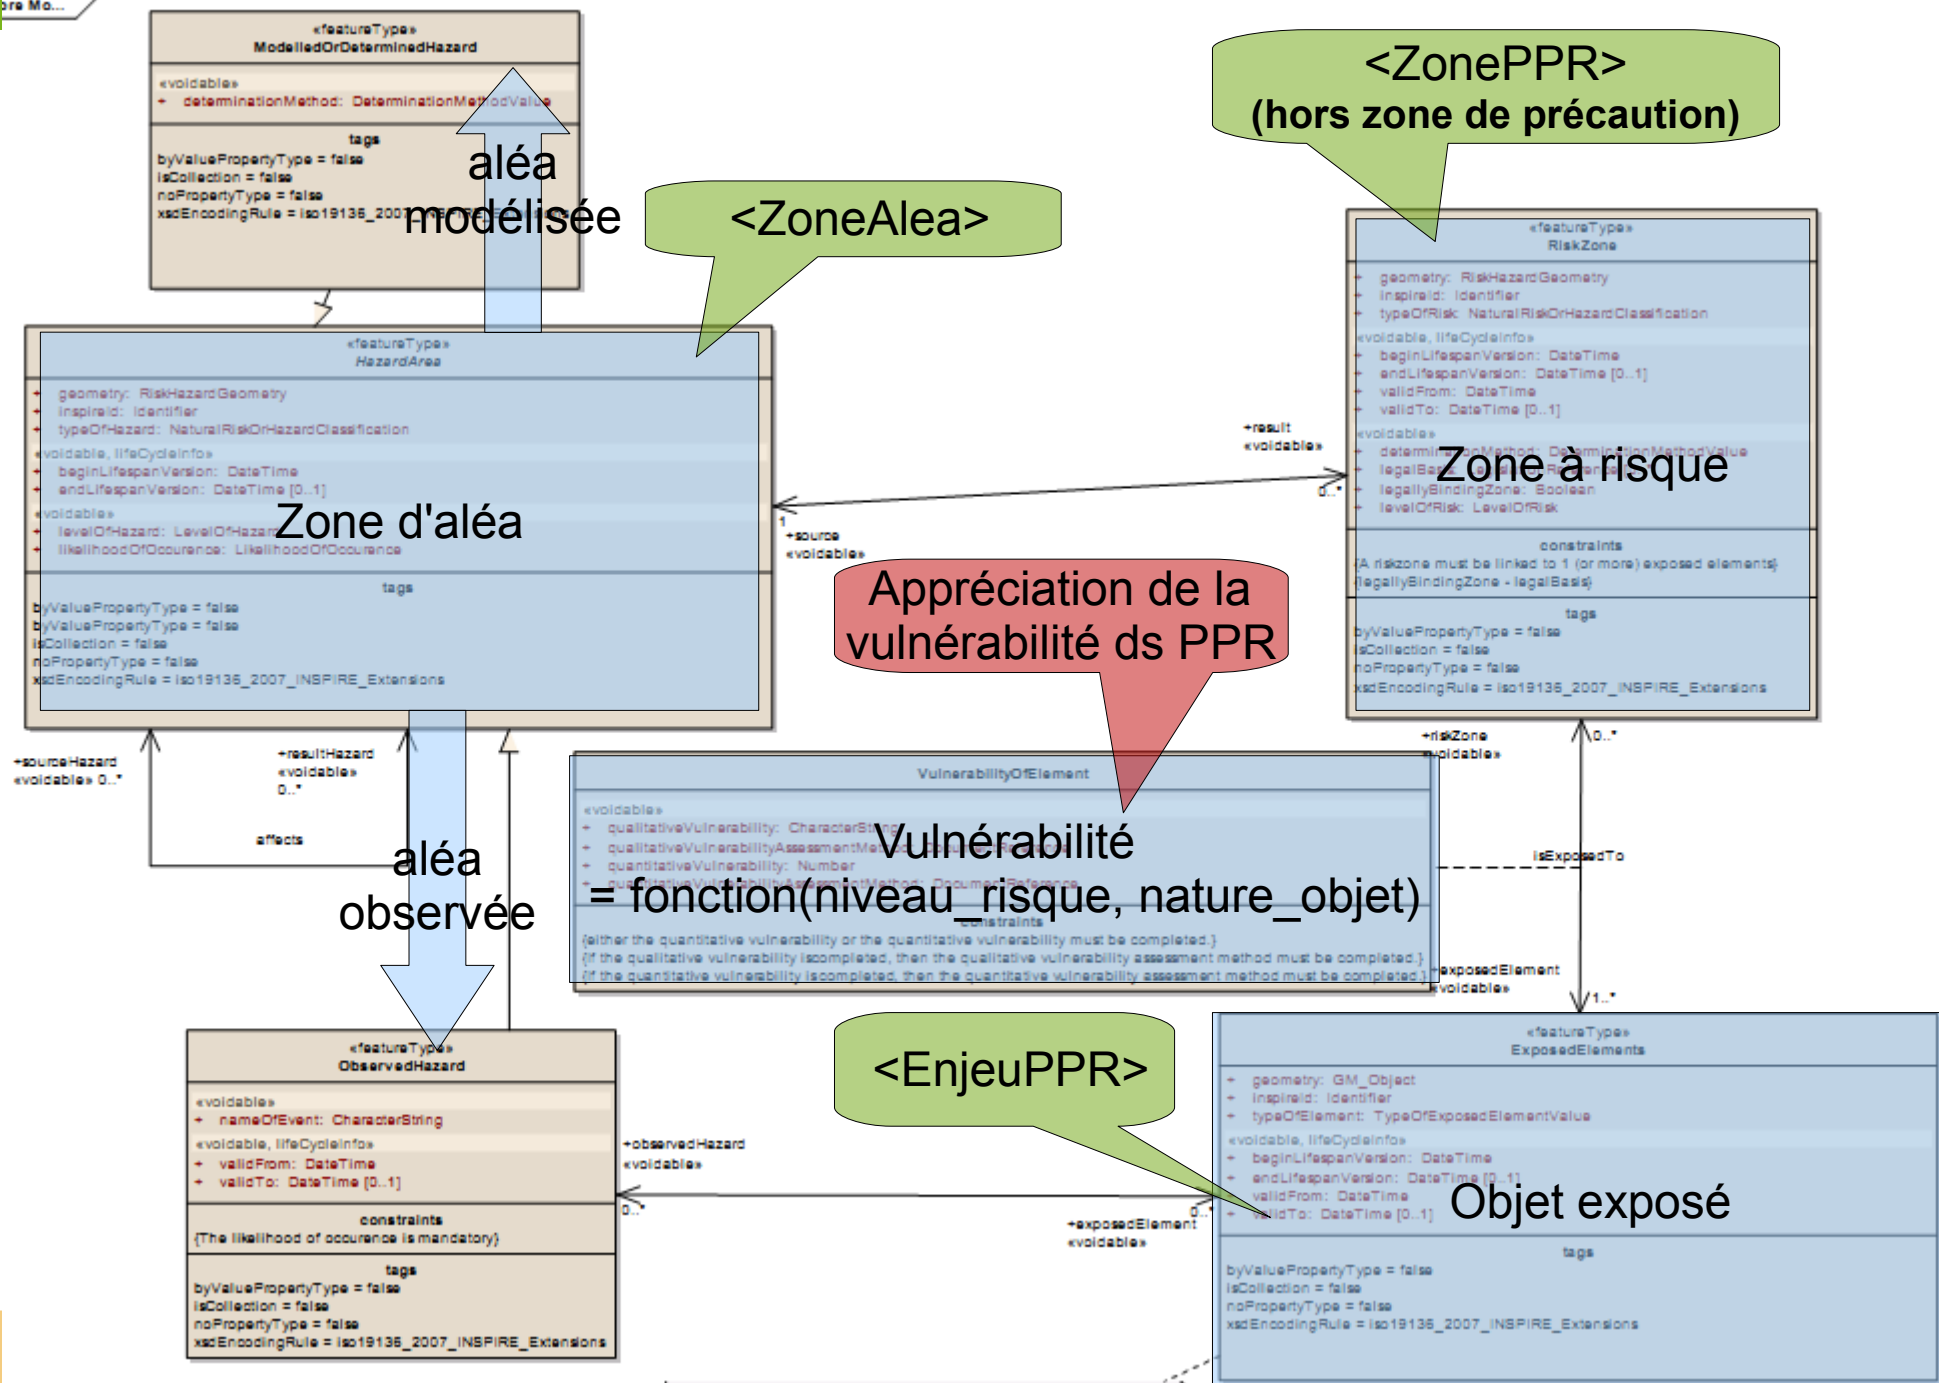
ore Mo...

«featureType»
ModelledOrDeterminedHazard

«voidable»
+ determinationMethod: DeterminationMethodValue

tags
byValuePropertyType = false
isCollection = false
noPropertyType = false
xsdEncodingRule = iso19136_2007_INSPIRE_Extensions

aléa modélisée

<ZoneAlea>

<ZonePPR>
(hors zone de précaution)

«featureType»
RiskZone

+ geometry: RiskHazardGeometry
+ inspireId: Identifier
+ typeOfRisk: NaturalRiskOrHazardClassification
«voidable, lifeCycleInfo»
+ beginLifespanVersion: DateTime
+ endLifespanVersion: DateTime [0..1]
+ validFrom: DateTime
+ validTo: DateTime [0..1]
«voidable»
+ determinationMethod: DeterminationMethodValue
+ legalBasis: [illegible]
+ legallyBindingZone: Boolean
+ levelOfRisk: LevelOfRisk

Zone à risque

constraints
{A riskzone must be linked to 1 (or more) exposed elements}
{legallyBindingZone - legalBasis}

tags
byValuePropertyType = false
isCollection = false
noPropertyType = false
xsdEncodingRule = iso19136_2007_INSPIRE_Extensions

«featureType»
HazardArea

+ geometry: RiskHazardGeometry
+ inspireId: Identifier
+ typeOfHazard: NaturalRiskOrHazardClassification
«voidable, lifeCycleInfo»
+ beginLifespanVersion: DateTime
+ endLifespanVersion: DateTime [0..1]
«voidable»
+ levelOfHazard: LevelOfHazard
+ likelihoodOfOccurence: LikelihoodOfOccurence

Zone d'aléa

tags
byValuePropertyType = false
byValuePropertyType = false
isCollection = false
noPropertyType = false
xsdEncodingRule = iso19136_2007_INSPIRE_Extensions

+result
«voidable»
0..*
1
+source
«voidable»

Appréciation de la vulnérabilité ds PPR

+sourceHazard
«voidable» 0..*
+resultHazard
«voidable»
0..*
affects

+riskZone
«voidable»
0..*

VulnerabilityOfElement

«voidable»
+ qualitativeVulnerability: CharacterString
+ qualitativeVulnerabilityAssessmentMethod: DocumentReference
+ quantitativeVulnerability: Number
+ quantitativeVulnerabilityAssessmentMethod: DocumentReference

Vulnérabilité
= fonction(niveau_risque, nature_objet)

constraints
{either the quantitative vulnerability or the quantitative vulnerability must be completed.}
{if the qualitative vulnerability iscompleted, then the qualitative vulnerability assessment method must be completed.}
{if the quantitative vulnerability iscompleted, then the quantitative vulnerability assessment method must be completed.}

isExposedTo
+exposedElement
«voidable»
1..*

aléa observée

«featureType»
ObservedHazard

«voidable»
+ nameOfEvent: CharacterString
«voidable, lifeCycleInfo»
+ validFrom: DateTime
+ validTo: DateTime [0..1]

constraints
{The likelihood of occurence is mandatory}

tags
byValuePropertyType = false
isCollection = false
noPropertyType = false
xsdEncodingRule = iso19136_2007_INSPIRE_Extensions

+observedHazard
«voidable»
0..*

<EnjeuPPR>

+exposedElement
«voidable»
0..*

«featureType»
ExposedElements

+ geometry: GM_Object
+ inspireId: Identifier
+ typeOfElement: TypeOfExposedElementValue
«voidable, lifeCycleInfo»
+ beginLifespanVersion: DateTime
+ endLifespanVersion: DateTime [0..1]
+ validFrom: DateTime
+ validTo: DateTime [0..1]

Objet exposé

tags
byValuePropertyType = false
isCollection = false
noPropertyType = false
xsdEncodingRule = iso19136_2007_INSPIRE_Extensions